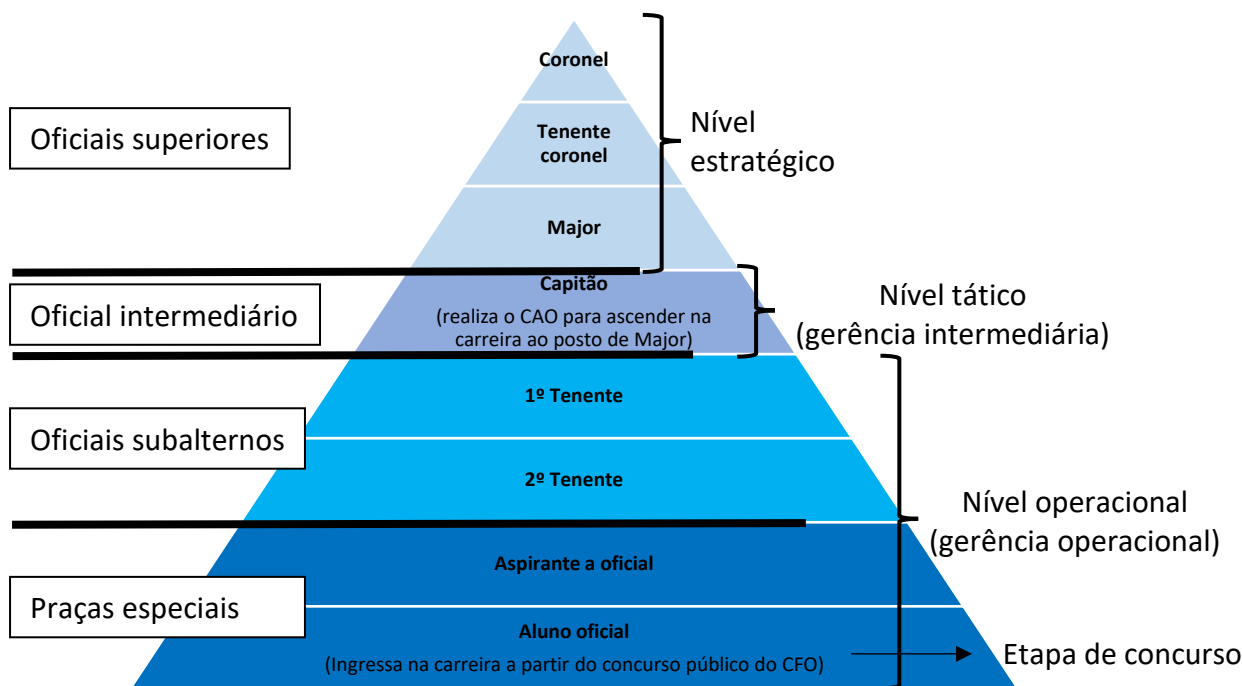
Oficiais superiores

Coronel

Tenente coronel

Major

Nível estratégico

Oficial intermediário

Capitão
(realiza o CAO para ascender na carreira ao posto de Major)

Nível tático
(gerência intermediária)

Oficiais subalternos

1º Tenente

2º Tenente

Nível operacional
(gerência operacional)

Praças especiais

Aspirante a oficial

Aluno oficial
(Ingressa na carreira a partir do concurso público do CFO)

Etapa de concurso